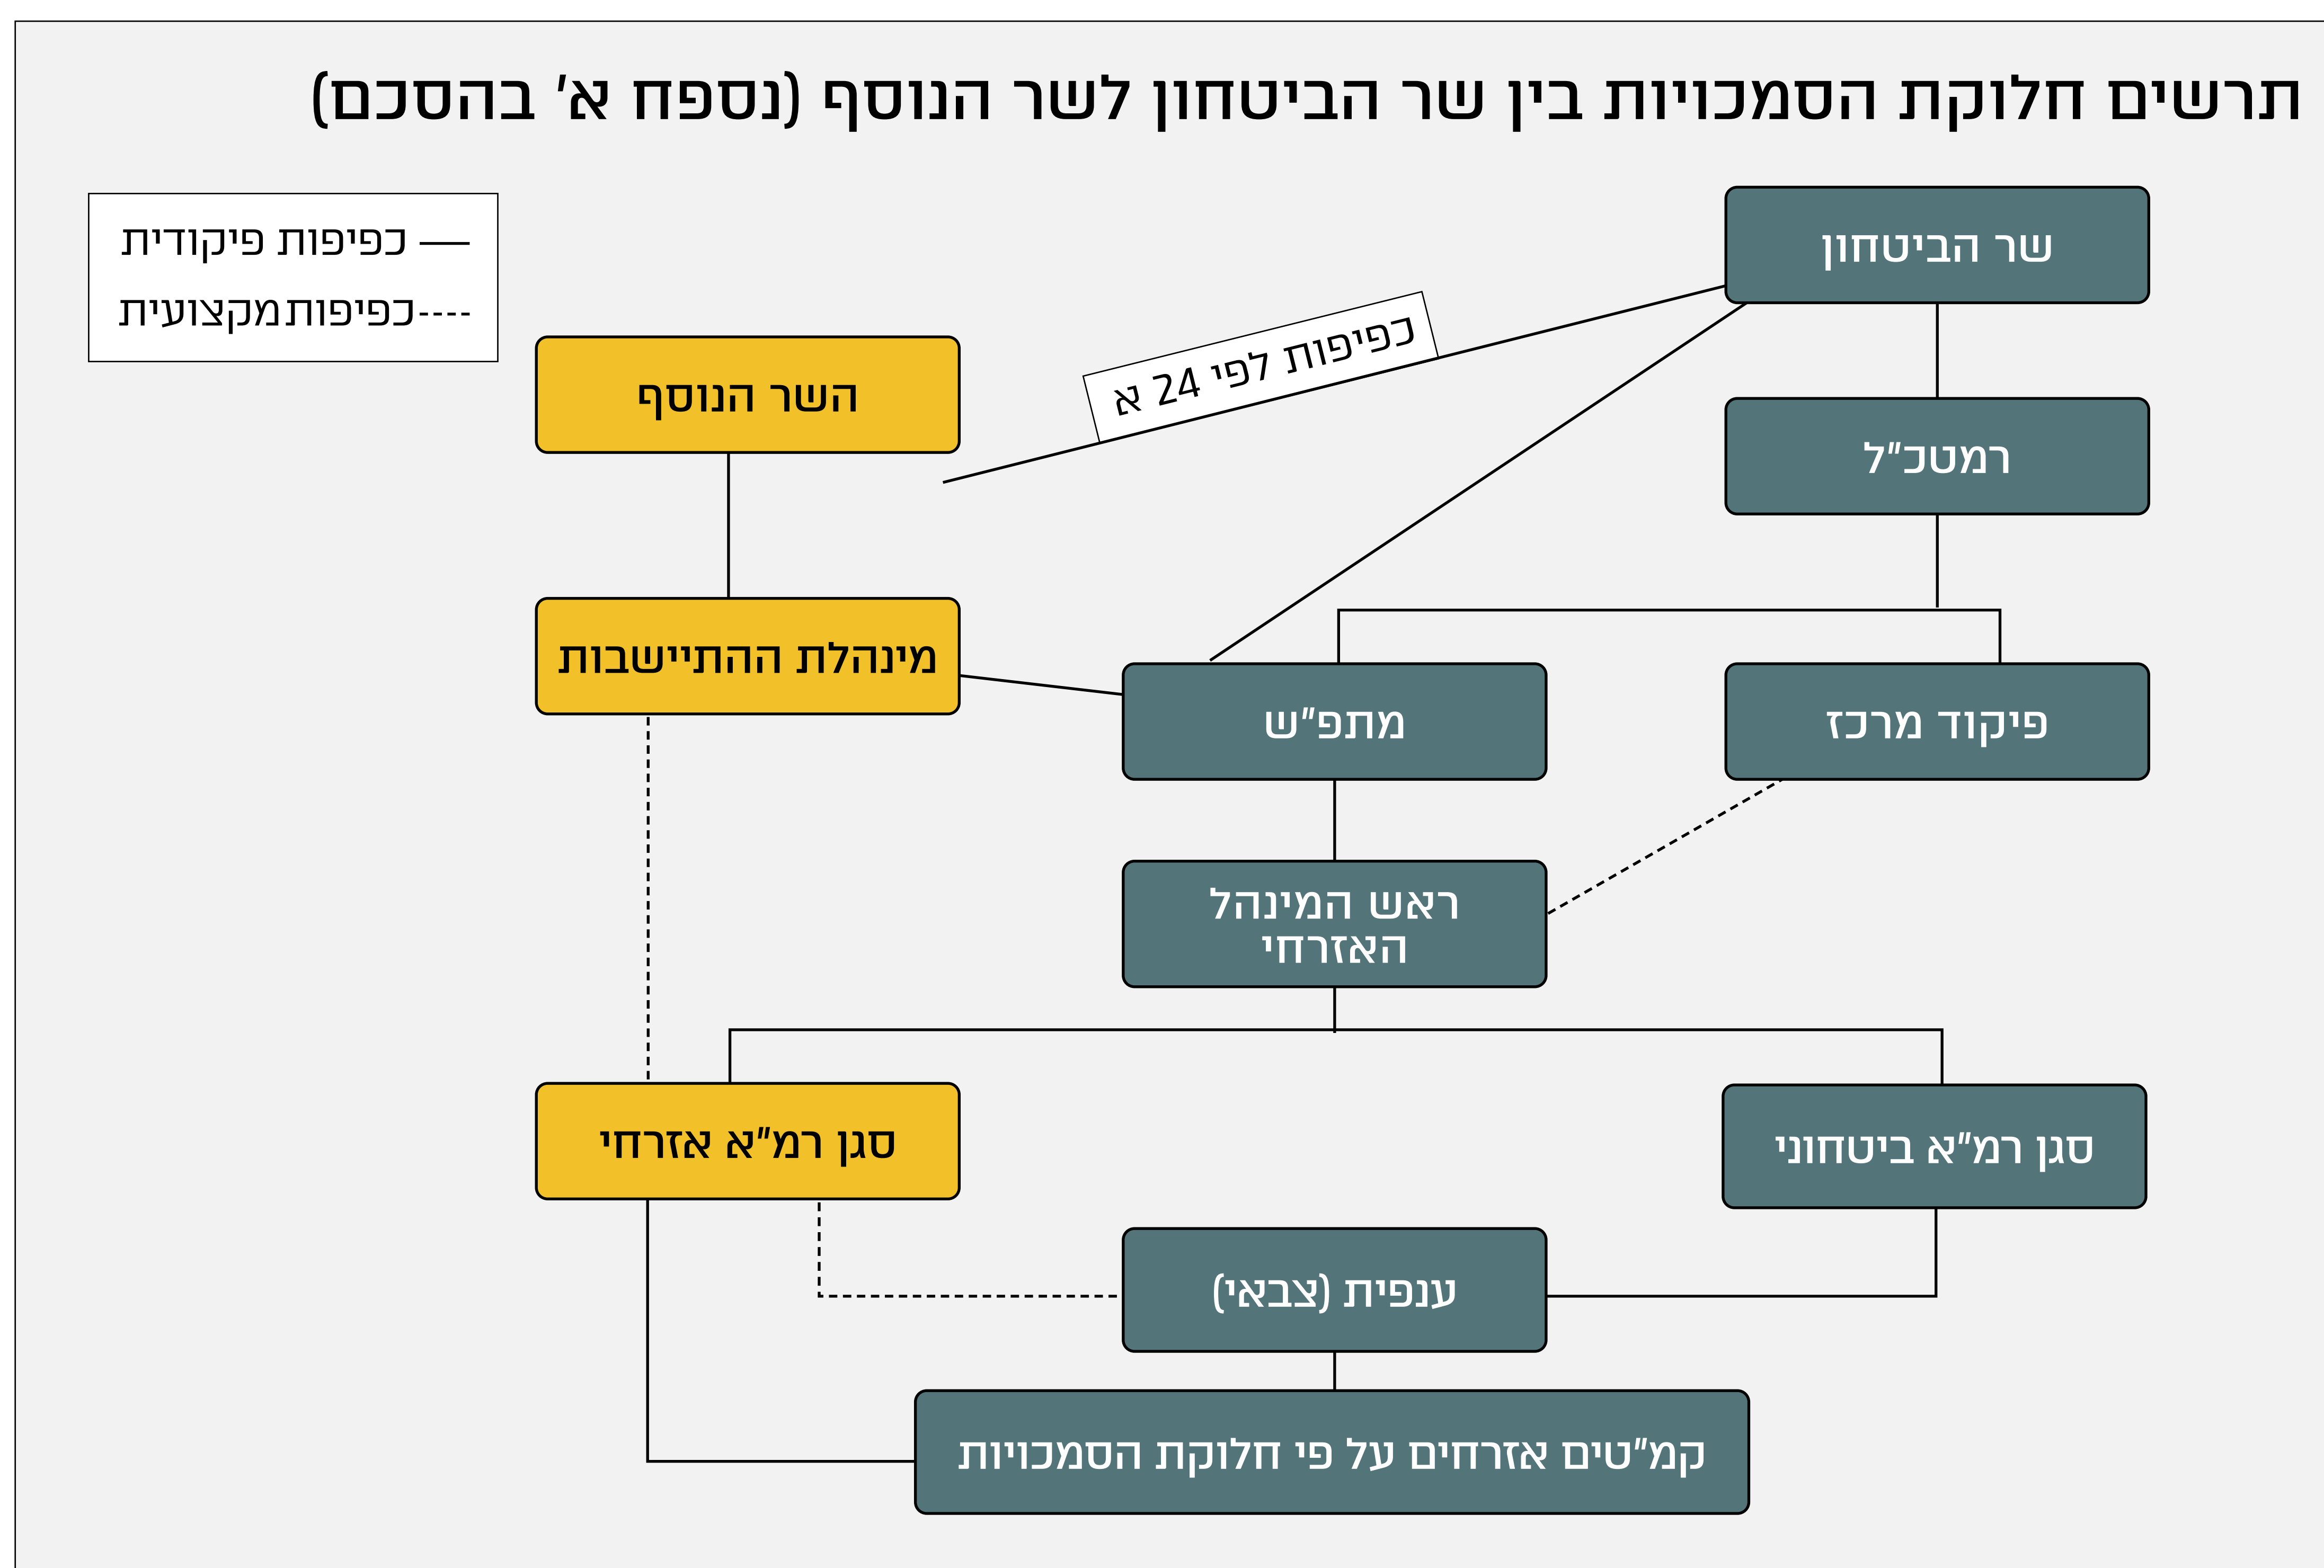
תרשים חלוקת הסמכויות בין שר הביטחון לשר הנוסף (נספח א' בהסכם)

— כפיפות פיקודית
---- כפיפות מקצועית

שר הביטחון

השר הנוסף

כפיפות לפי 24 א

רמטכ"ל

מינהלת ההתיישבות

מתפ"ש

פיקוד מרכז

ראש המינהל האזרחי

סגן רמ"א אזרחי

סגן רמ"א ביטחוני

ענפית (צבאי)

קמ"טים אזרחים על פי חלוקת הסמכויות